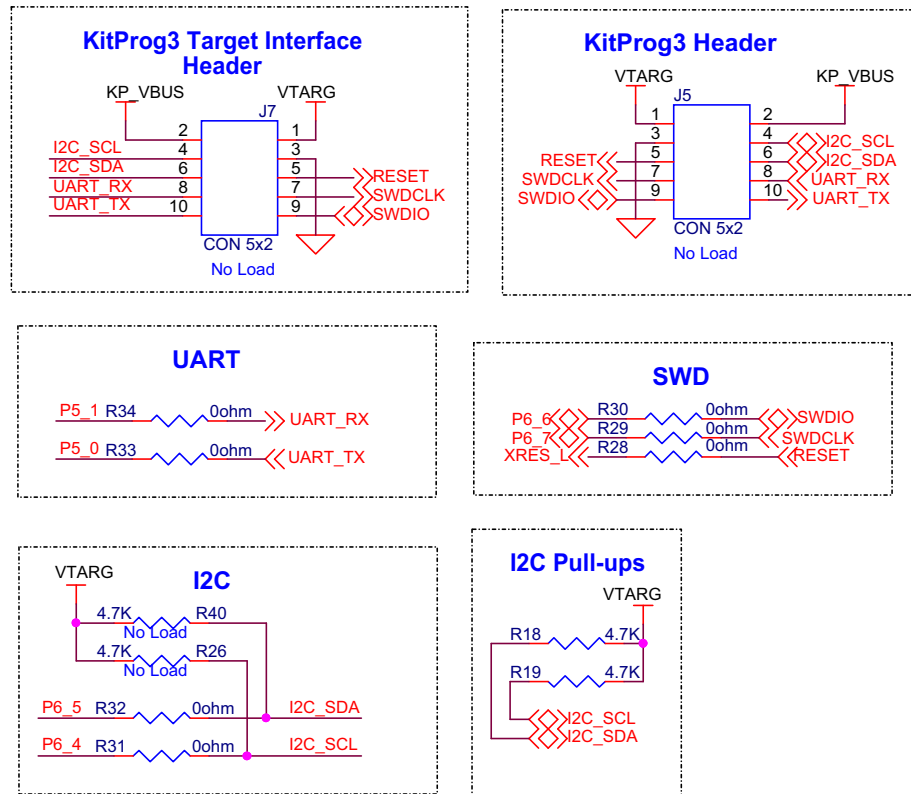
KitProg3 Target Interface Header

KP_VBUS
VTARG
J7
2
1
I2C_SCL
4
3
I2C_SDA
6
5
RESET
UART_RX
8
7
SWDCLK
UART_TX
10
9
SWDIO
CON 5x2
No Load

KitProg3 Header

VTARG
KP_VBUS
J5
1
2
3
4
I2C_SCL
RESET
5
6
I2C_SDA
SWDCLK
7
8
UART_RX
SWDIO
9
10
UART_TX
CON 5x2
No Load

UART

P5_1
R34
0ohm
UART_RX
P5_0
R33
0ohm
UART_TX

SWD

P6_6
R30
0ohm
SWDIO
P6_7
R29
0ohm
SWDCLK
XRES_L
R28
0ohm
RESET

I2C

VTARG
4.7K
R40
No Load
4.7K
R26
No Load
P6_5
R32
0ohm
I2C_SDA
P6_4
R31
0ohm
I2C_SCL

I2C Pull-ups

VTARG
R18
4.7K
R19
4.7K
I2C_SCL
I2C_SDA